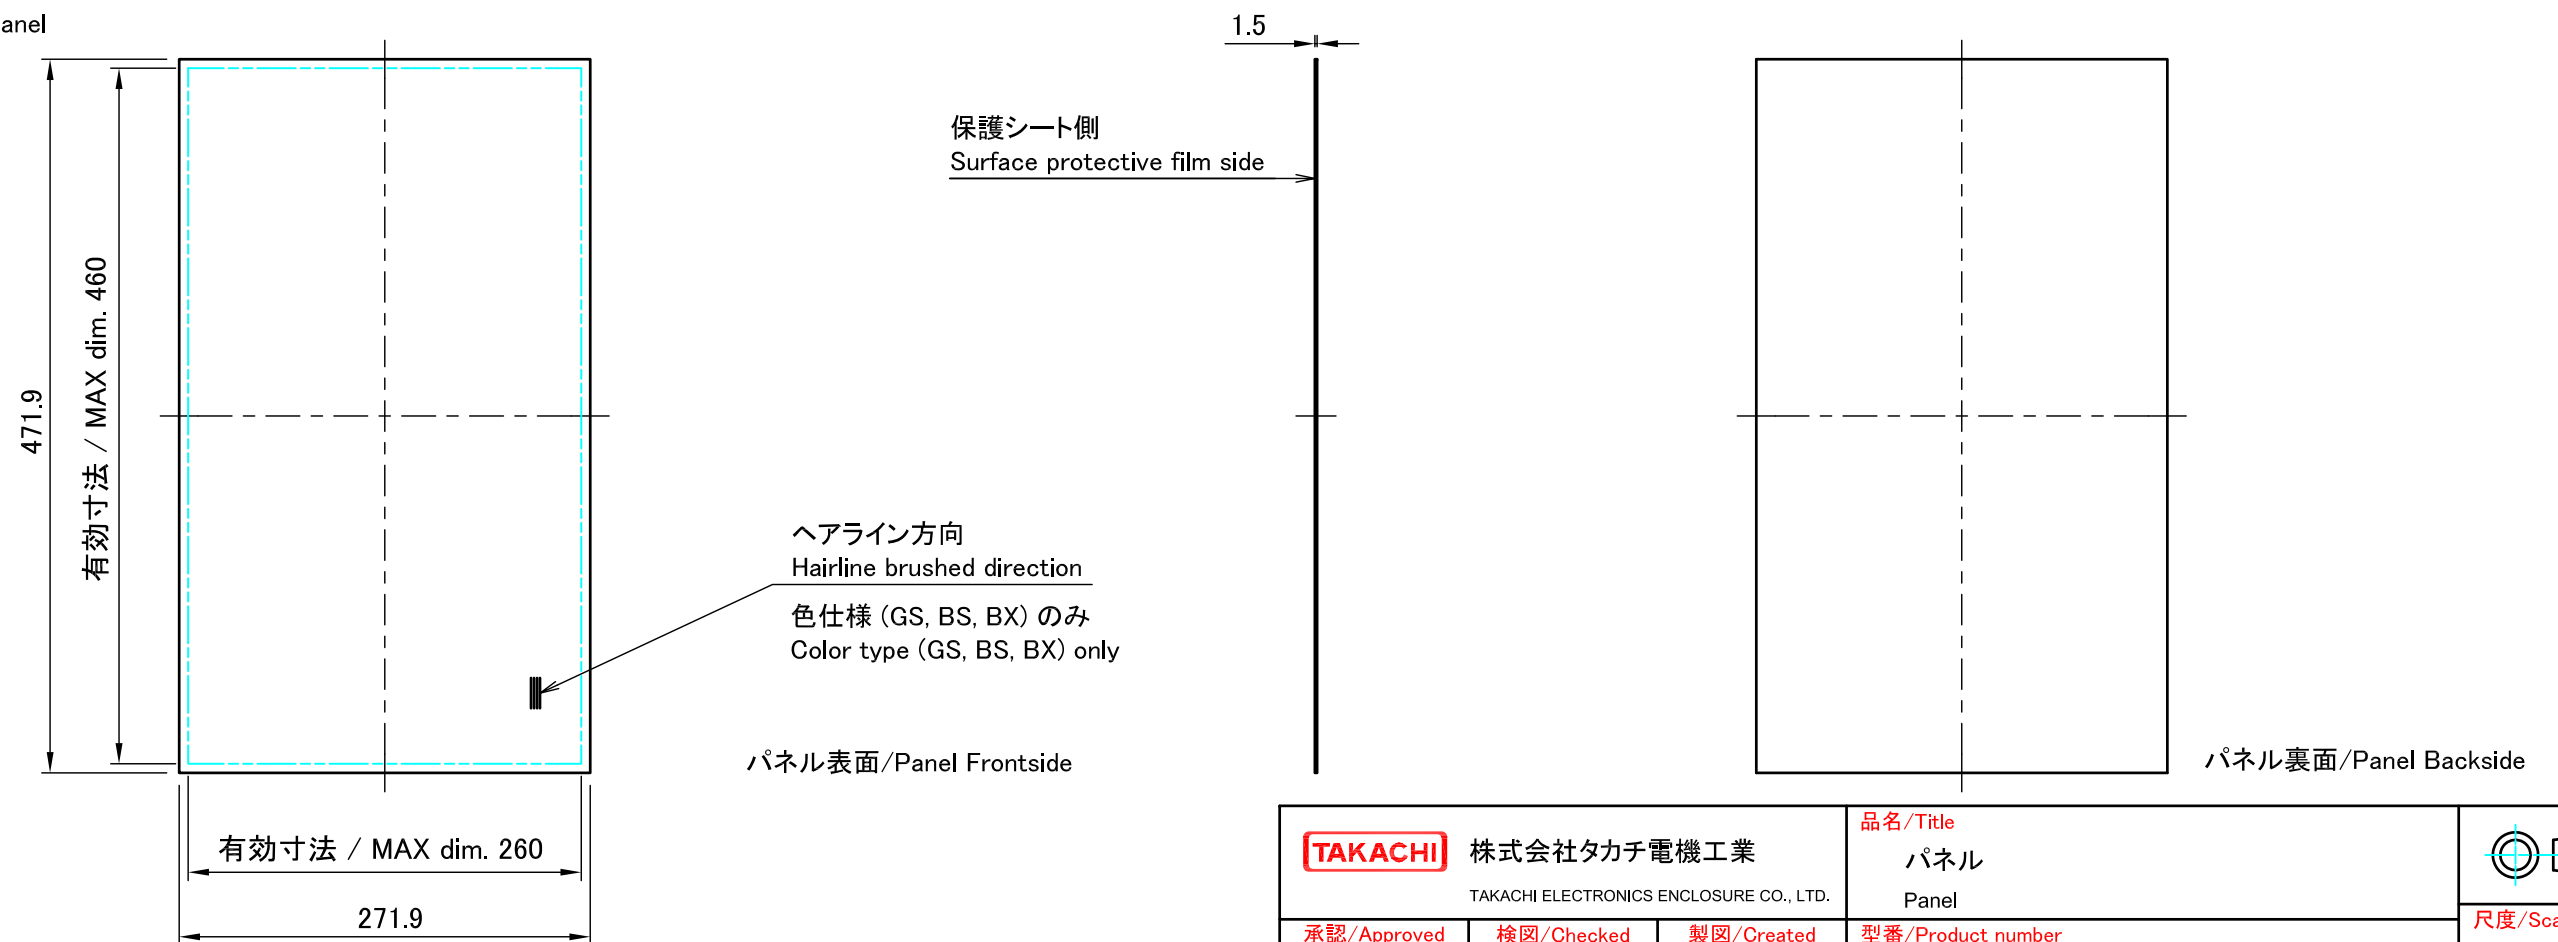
anel

1.5

保護シート側
Surface protective film side

471.9

有効寸法 / MAX dim. 460

ヘアライン方向
Hairline brushed direction

色仕様 (GS, BS, BX) のみ
Color type (GS, BS, BX) only

パネル表面/Panel Frontside

パネル裏面/Panel Backside

有効寸法 / MAX dim. 260

271.9

TAKACHI

株式会社タカチ電機工業

TAKACHI ELECTRONICS ENCLOSURE CO., LTD.

品名/Title

パネル

Panel

尺度/Sca

承認/Approved

検図/Checked

製図/Created

型番/Product number